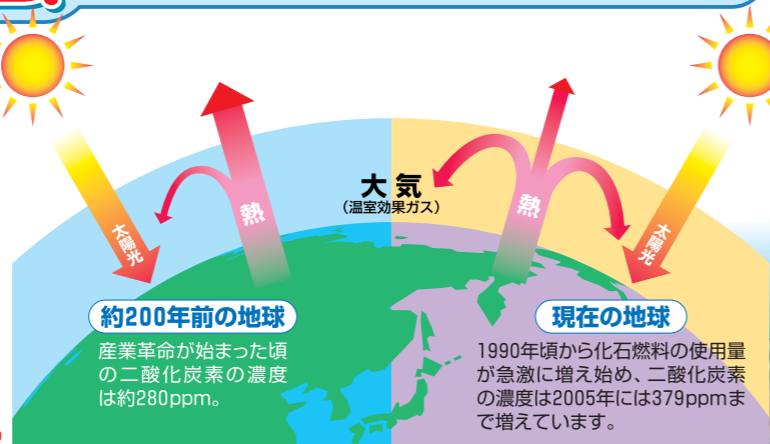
太陽光

熱

大 気
（温室効果ガス）

熱

太陽光

約200年前の地球

産業革命が始まった頃の二酸化炭素の濃度は約280ppm。

現在の地球

1990年頃から化石燃料の使用量が急激に増え始め、二酸化炭素の濃度は2005年には379ppmまで増えています。